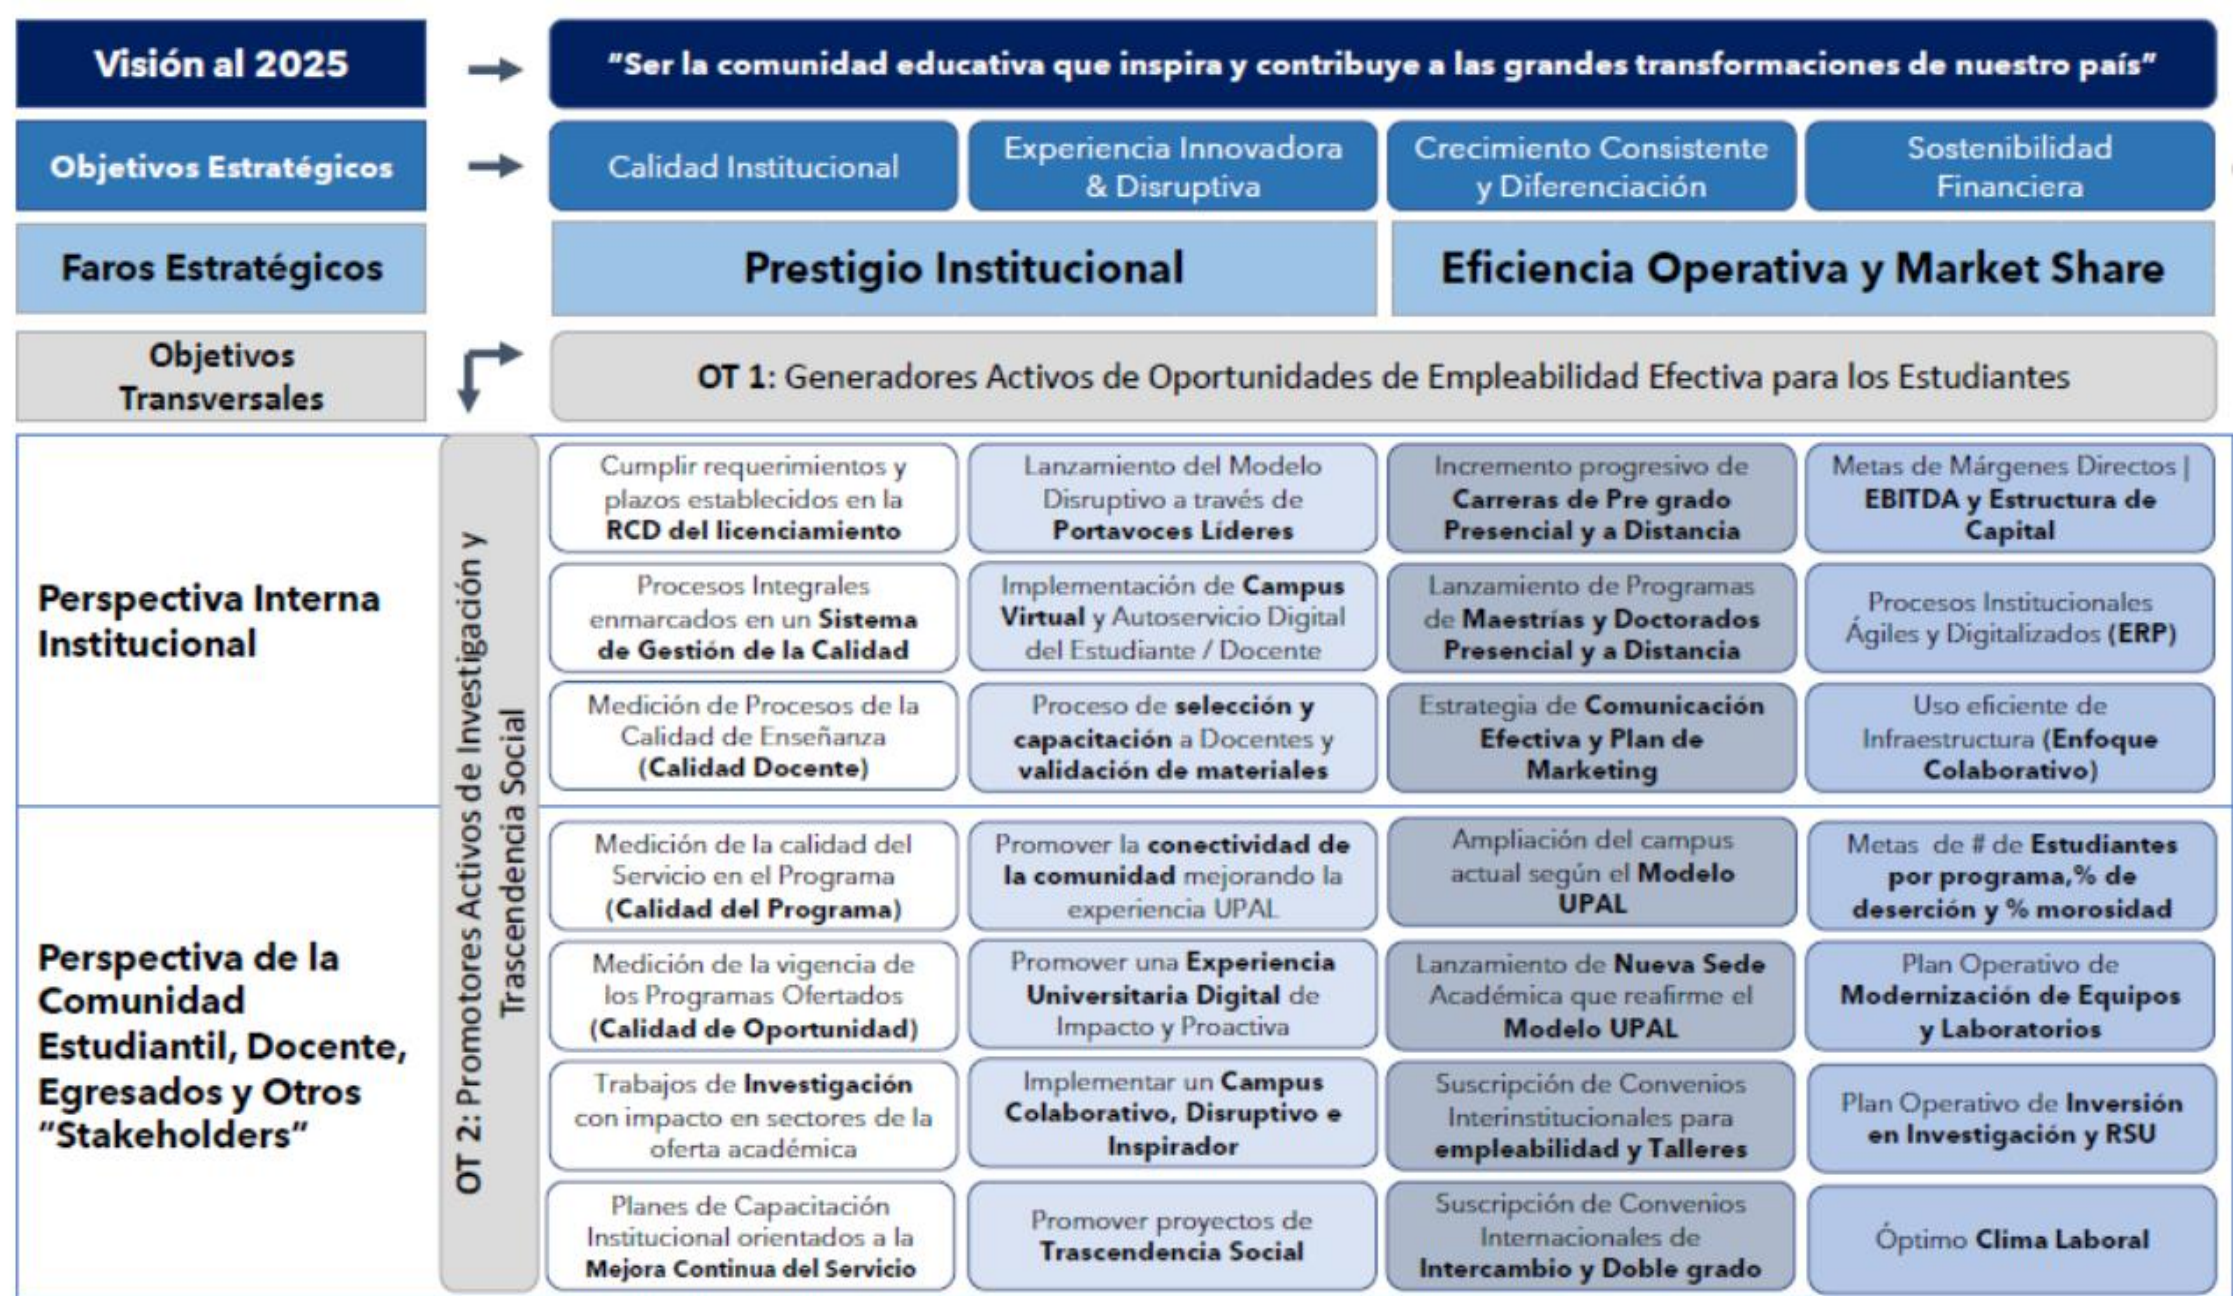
Visión al 2025

"Ser la comunidad educativa que inspira y contribuye a las grandes transformaciones de nuestro país"

Objetivos Estratégicos

Calidad Institucional

Experiencia Innovadora & Disruptiva

Crecimiento Consistente y Diferenciación

Sostenibilidad Financiera

Faros Estratégicos

Prestigio Institucional

Eficiencia Operativa y Market Share

Objetivos Transversales

OT 1: Generadores Activos de Oportunidades de Empleabilidad Efectiva para los Estudiantes

OT 2: Promotores Activos de Investigación y Trascendencia Social

Perspectiva Interna Institucional

Cumplir requerimientos y plazos establecidos en la RCD del licenciamiento

Lanzamiento del Modelo Disruptivo a través de Portavoces Líderes

Incremento progresivo de Carreras de Pre grado Presencial y a Distancia

Metas de Márgenes Directos | EBITDA y Estructura de Capital

Procesos Integrales enmarcados en un Sistema de Gestión de la Calidad

Implementación de Campus Virtual y Autoservicio Digital del Estudiante / Docente

Lanzamiento de Programas de Maestrías y Doctorados Presencial y a Distancia

Procesos Institucionales Ágiles y Digitalizados (ERP)

Medición de Procesos de la Calidad de Enseñanza (Calidad Docente)

Proceso de selección y capacitación a Docentes y validación de materiales

Estrategia de Comunicación Efectiva y Plan de Marketing

Uso eficiente de Infraestructura (Enfoque Colaborativo)

Perspectiva de la Comunidad Estudiantil, Docente, Egresados y Otros "Stakeholders"

Medición de la calidad del Servicio en el Programa (Calidad del Programa)

Promover la conectividad de la comunidad mejorando la experiencia UPAL

Ampliación del campus actual según el Modelo UPAL

Metas de # de Estudiantes por programa,% de deserción y % morosidad

Medición de la vigencia de los Programas Ofertados (Calidad de Oportunidad)

Promover una Experiencia Universitaria Digital de Impacto y Proactiva

Lanzamiento de Nueva Sede Académica que reafirme el Modelo UPAL

Plan Operativo de Modernización de Equipos y Laboratorios

Trabajos de Investigación con impacto en sectores de la oferta académica

Implementar un Campus Colaborativo, Disruptivo e Inspirador

Suscripción de Convenios Interinstitucionales para empleabilidad y Talleres

Plan Operativo de Inversión en Investigación y RSU

Planes de Capacitación Institucional orientados a la Mejora Continua del Servicio

Promover proyectos de Trascendencia Social

Suscripción de Convenios Internacionales de Intercambio y Doble grado

Óptimo Clima Laboral